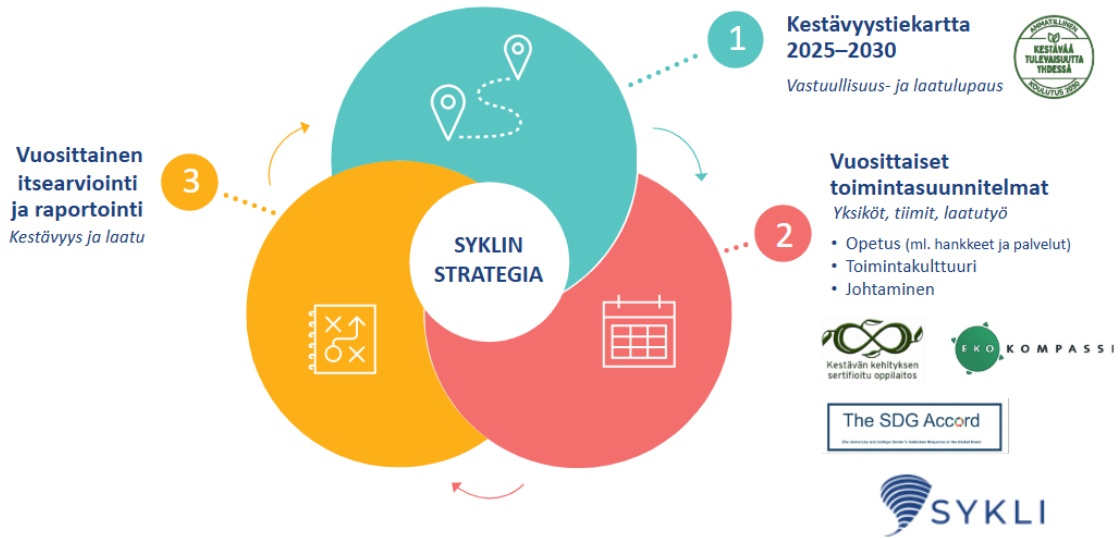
1

Kestävyystiekartta 2025–2030

Vastuullisuus- ja laatulupaus

AMMATILLINEN
KESTÄVÄÄ TULEVAISUUTTA YHDESSÄ
KOULUTUS 2030

Vuosittainen itsearviointi ja raportointi

Kestävyys ja laatu

3

SYKLIN STRATEGIA

Vuosittaiset toimintasuunnitelmat

Yksiköt, tiimit, laatutyö

2

• Opetus (ml. hankkeet ja palvelut)
• Toimintakulttuuri
• Johtaminen

Kestävän kehityksen sertifioitu oppilaitos

EKOKOMPASSI

The SDG Accord

The University and College Sector's Collective Response to the Global Goals

SYKLI